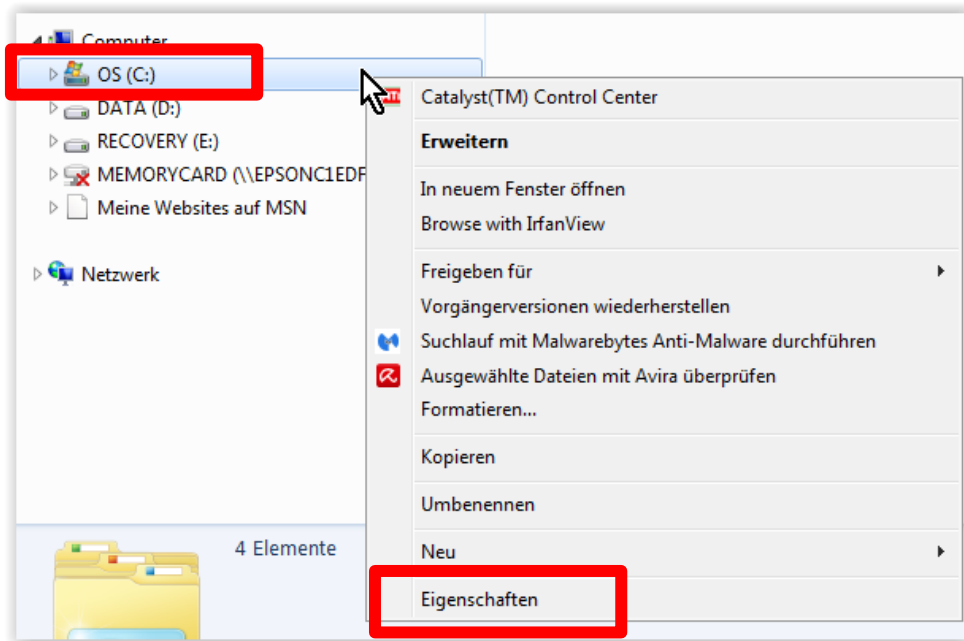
Computer
OS (C:)
DATA (D:)
RECOVERY (E:)
MEMORYCARD (\\EPSONC1EDF
Meine Websites auf MSN

Netzwerk

4 Elemente

Catalyst(TM) Control Center
**Erweitern**
In neuem Fenster öffnen
Browse with IrfanView
Freigeben für
Vorgängerversionen wiederherstellen
Suchlauf mit Malwarebytes Anti-Malware durchführen
Ausgewählte Dateien mit Avira überprüfen
Formatieren...
Kopieren
Umbenennen
Neu
Eigenschaften